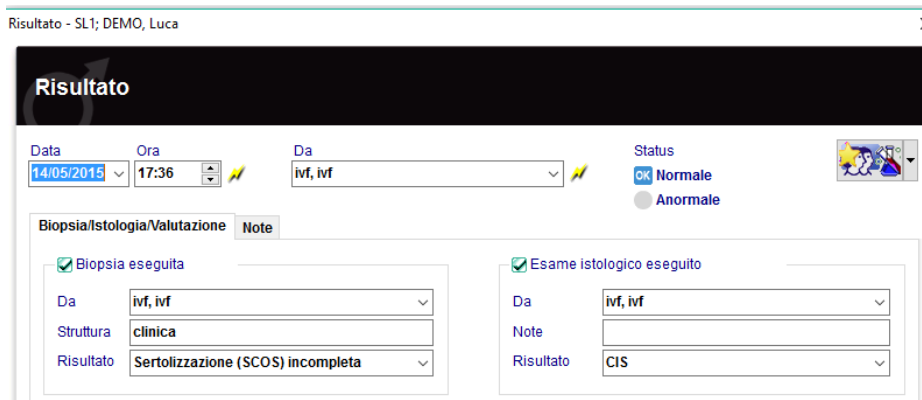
Risultato - SL1; DEMO, Luca

Risultato

Data
14/05/2015

Ora
17:36

Da
ivf, ivf

Status
OK Normale
Anormale

Biopsia/Istologia/Valutazione
Note

Biopsia eseguita
Da
ivf, ivf
Struttura
clinica
Risultato
Sertolizzazione (SCOS) incompleta

Esame istologico eseguito
Da
ivf, ivf
Note
Risultato
CIS